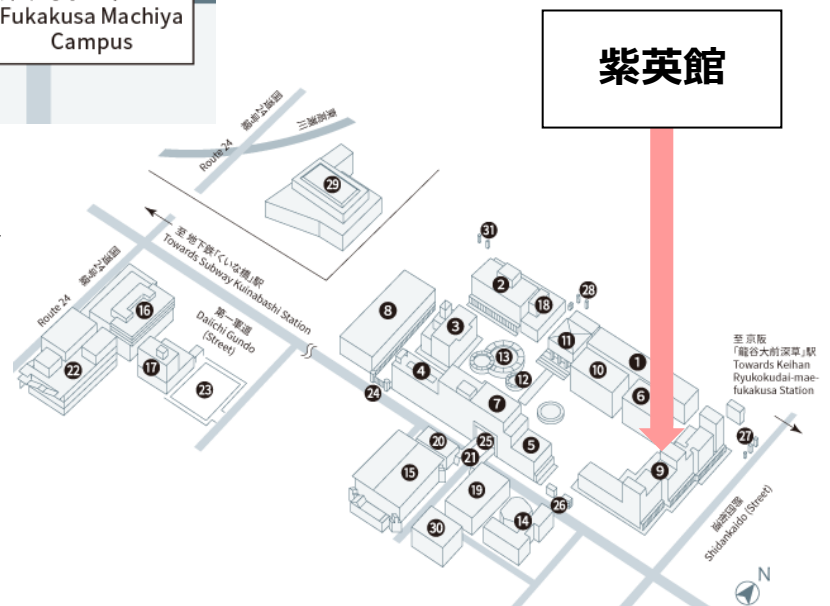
Fukakusa Machiya Campus

紫英館

Route 24
名神高速
三菱東線
29
至 地下鉄「くいな橋」駅
Towards Subway Kuinabashi Station
Route 24
名神高速
16
第一軍道
Daiichi Gundo (Street)
17
22
23
8
31
2
18
28
3
13
11
1
10
4
12
6
24
7
5
至 京阪
「龍谷大前深草」駅
Towards Keihan Ryukokudai-mae-fukakusa Station
20
25
21
15
27
9
19
26
30
14
師団街道
Shidankaido (Street)
N